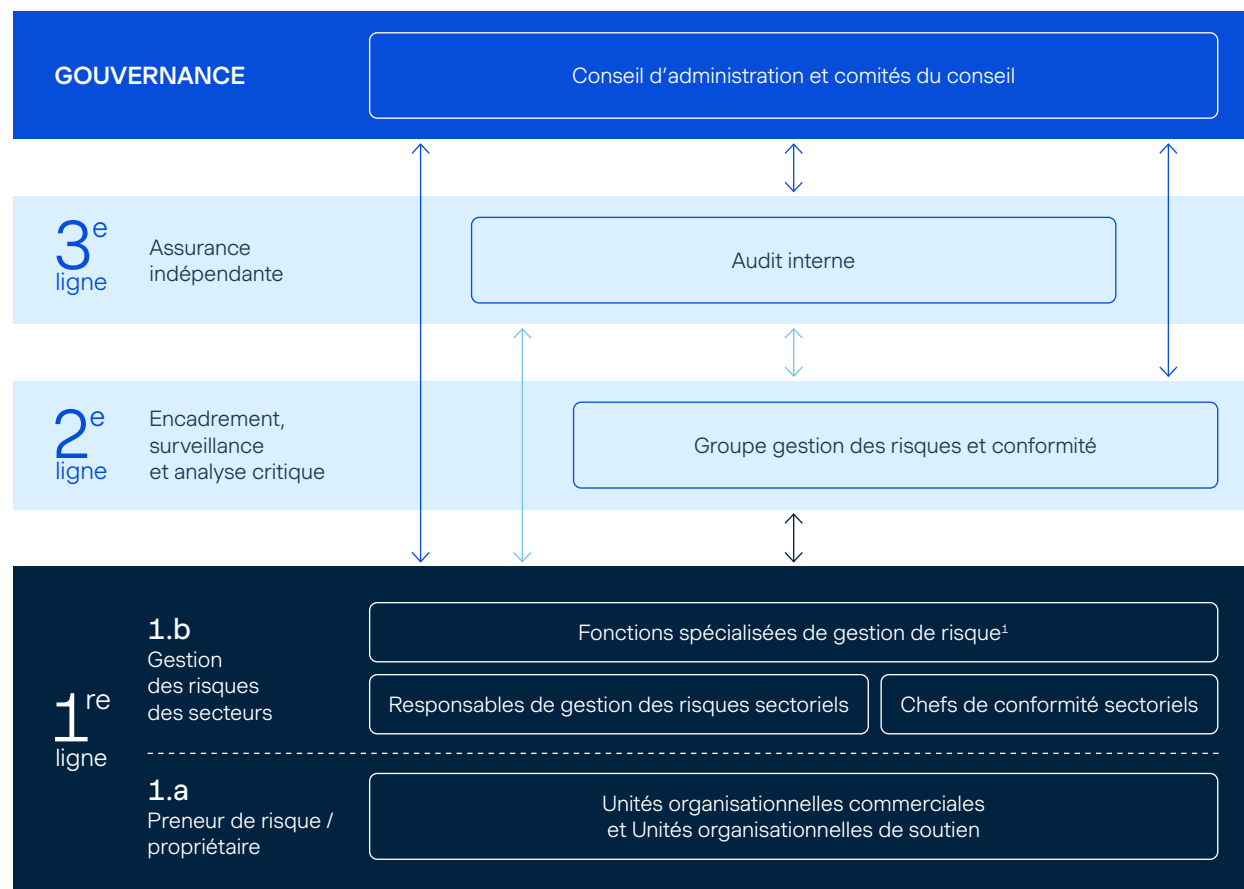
GOUVERNANCE

Conseil d’administration et comités du conseil

$3^e$ ligne

Assurance indépendante

Audit interne

$2^e$ ligne

Encadrement, surveillance et analyse critique

Groupe gestion des risques et conformité

$1^{re}$ ligne

1.b
Gestion des risques des secteurs

Fonctions spécialisées de gestion de risque$^1$

Responsables de gestion des risques sectoriels

Chefs de conformité sectoriels

1.a
Preneur de risque / propriétaire

Unités organisationnelles commerciales et Unités organisationnelles de soutien